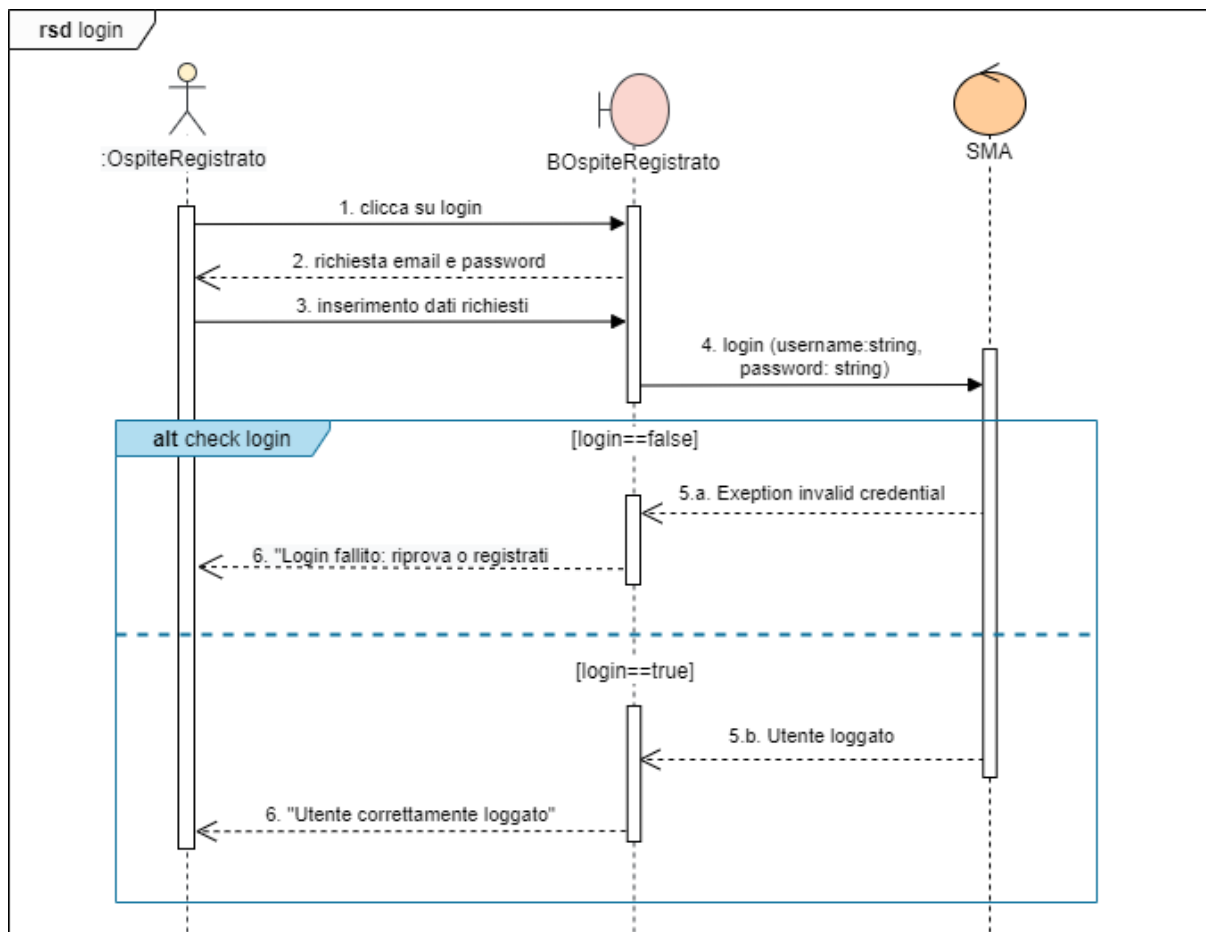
rsd login

:OspiteRegistrato

BOspiteRegistrato

SMA

1. clicca su login

2. richiesta email e password

3. inserimento dati richiesti

4. login (username:string, password: string)

alt check login

[login==false]

5.a. Exeption invalid credential

6. "Login fallito: riprova o registrati

[login==true]

5.b. Utente loggato

6. "Utente correttamente loggato"